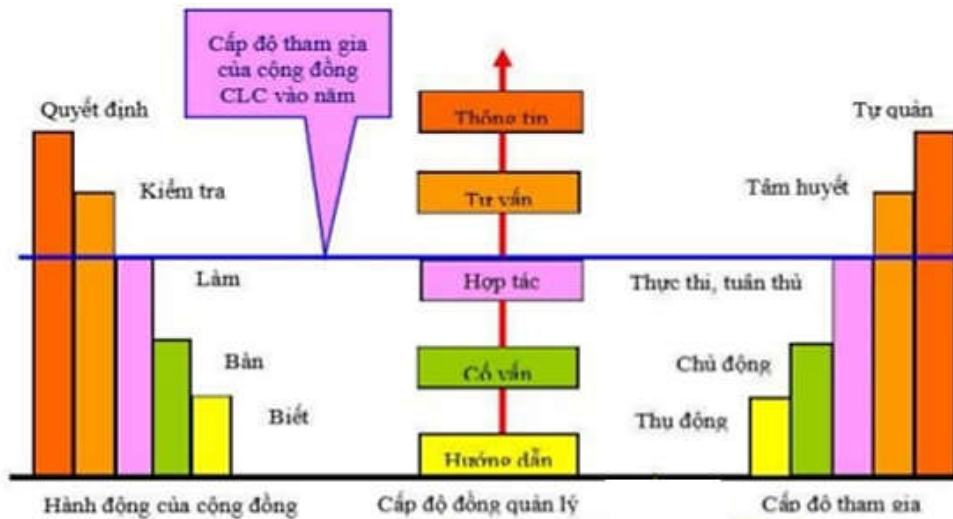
Cấp độ tham gia của cộng đồng CLC vào năm

Quyết định

Kiểm tra

Làm

Bàn

Biết

Thông tin

Tư vấn

Hợp tác

Cố vấn

Hướng dẫn

Tự quản

Tâm huyết

Thực thi, tuân thủ

Chủ động

Thụ động

Hành động của cộng đồng

Cấp độ đồng quản lý

Cấp độ tham gia